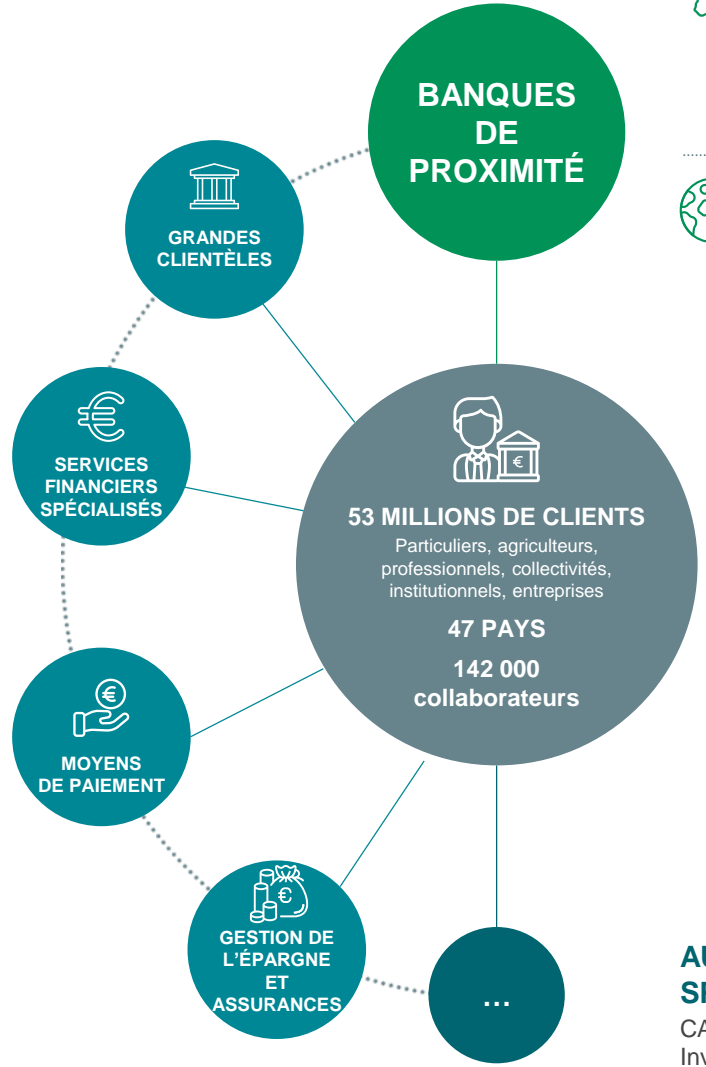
BANQUES DE PROXIMITÉ

GRANDES CLIENTÈLES

SERVICES FINANCIERS SPÉCIALISÉS

MOYENS DE PAIEMENT

GESTION DE L'ÉPARGNE ET ASSURANCES

...

€

53 MILLIONS DE CLIENTS
Particuliers, agriculteurs, professionnels, collectivités, institutionnels, entreprises

47 PAYS

142 000 collaborateurs

AU
SI
CA
Inv